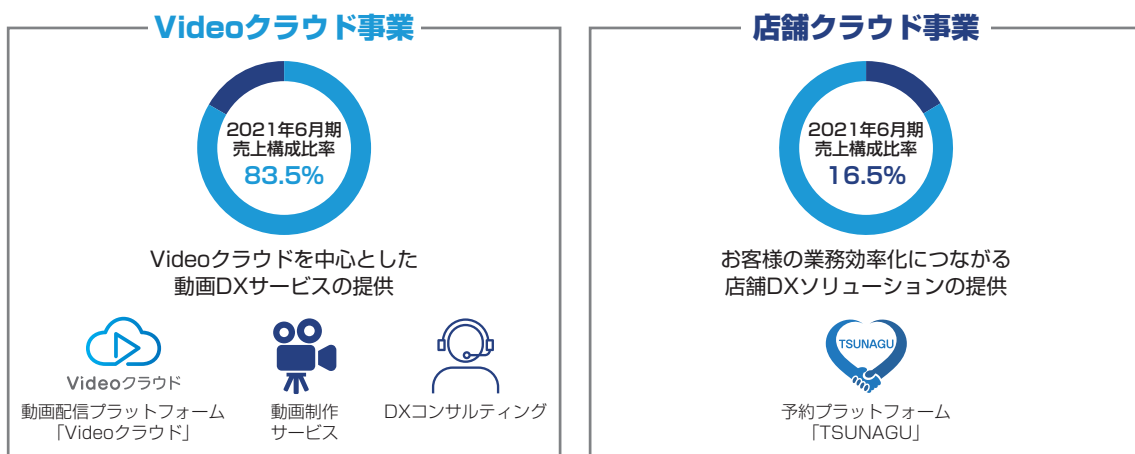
Videoクラウド事業

2021年6月期
売上構成比率
83.5%

Videoクラウドを中心とした
動画DXサービスの提供

Videoクラウド

動画配信プラットフォーム
「Videoクラウド」

動画制作
サービス

DXコンサルティング

店舗クラウド事業

2021年6月期
売上構成比率
16.5%

お客様の業務効率化につながる
店舗DXソリューションの提供

TSUNAGU

予約プラットフォーム
「TSUNAGU」